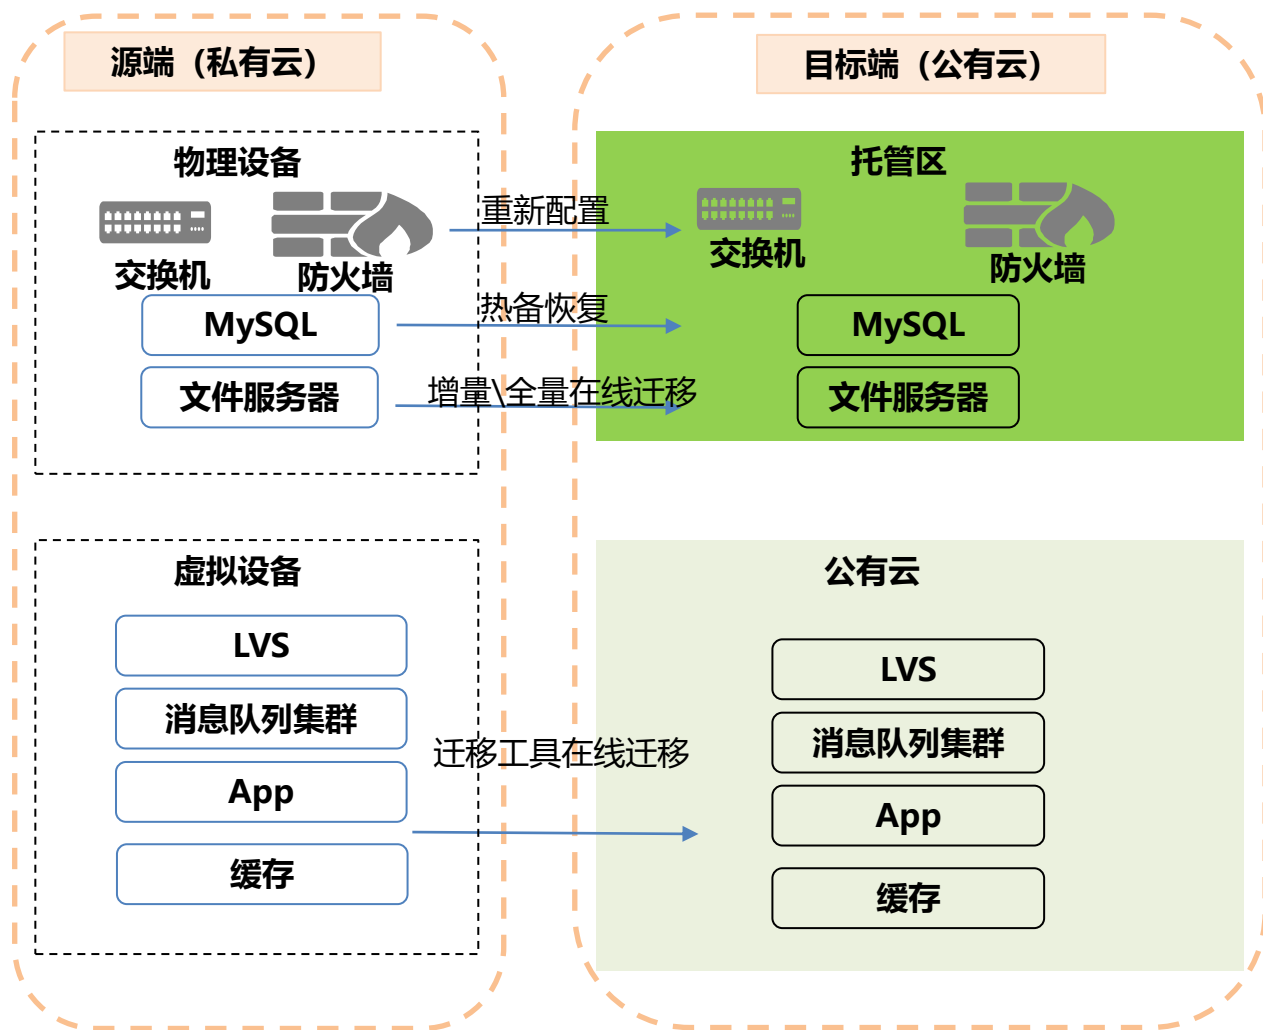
源端（私有云）

物理设备

交换机

防火墙

MySQL

文件服务器

虚拟设备

LVS

消息队列集群

App

缓存

重新配置

热备恢复

增量\全量在线迁移

迁移工具在线迁移

目标端（公有云）

托管区

交换机

防火墙

MySQL

文件服务器

公有云

LVS

消息队列集群

App

缓存